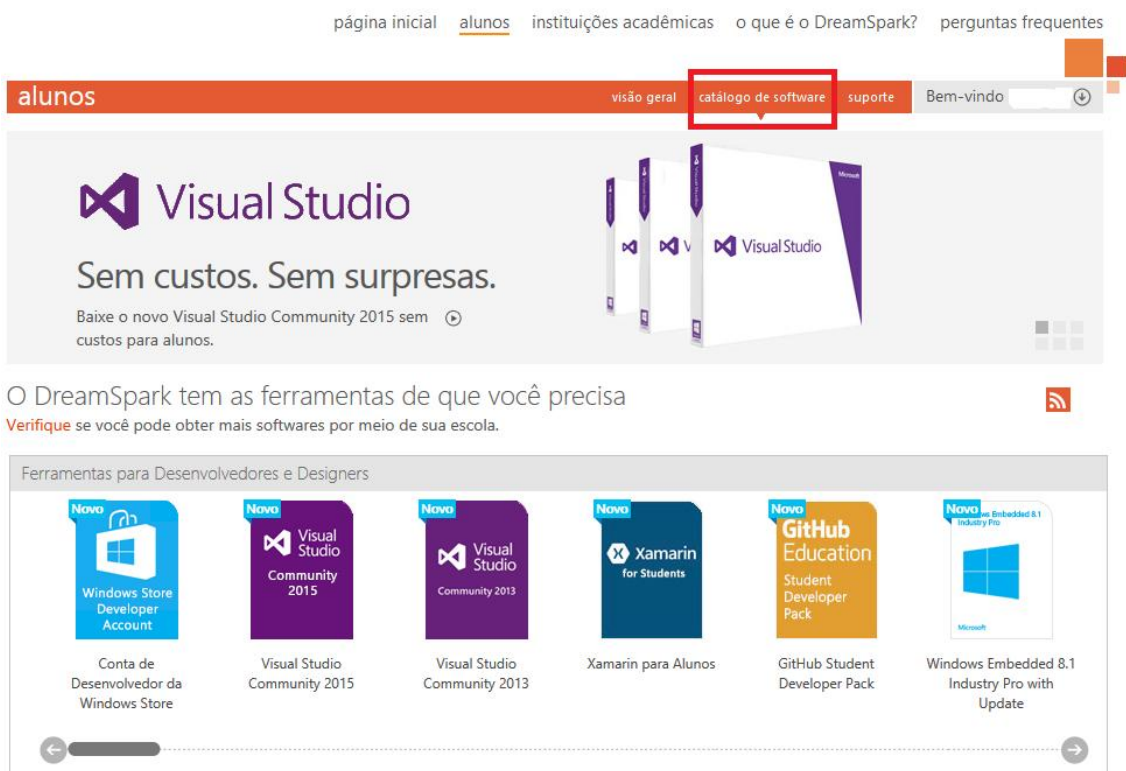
página inicial alunos instituições acadêmicas o que é o DreamSpark? perguntas frequentes

alunos

visão geral catálogo de software suporte

Bem-vindo

Visual Studio

Sem custos. Sem surpresas.

Baixe o novo Visual Studio Community 2015 sem custos para alunos.

Microsoft

Visual Studio

O DreamSpark tem as ferramentas de que você precisa

Verifique se você pode obter mais softwares por meio de sua escola.

Ferramentas para Desenvolvedores e Designers

Novo
Windows Store Developer Account
Conta de Desenvolvedor da Windows Store

Novo
Visual Studio Community 2015
Visual Studio Community 2015

Novo
Visual Studio Community 2013
Visual Studio Community 2013

Novo
Xamarin for Students
Xamarin para Alunos

Novo
GitHub Education Student Developer Pack
GitHub Student Developer Pack

Novo
Windows Embedded 8.1 Industry Pro
Microsoft
Windows Embedded 8.1 Industry Pro with Update